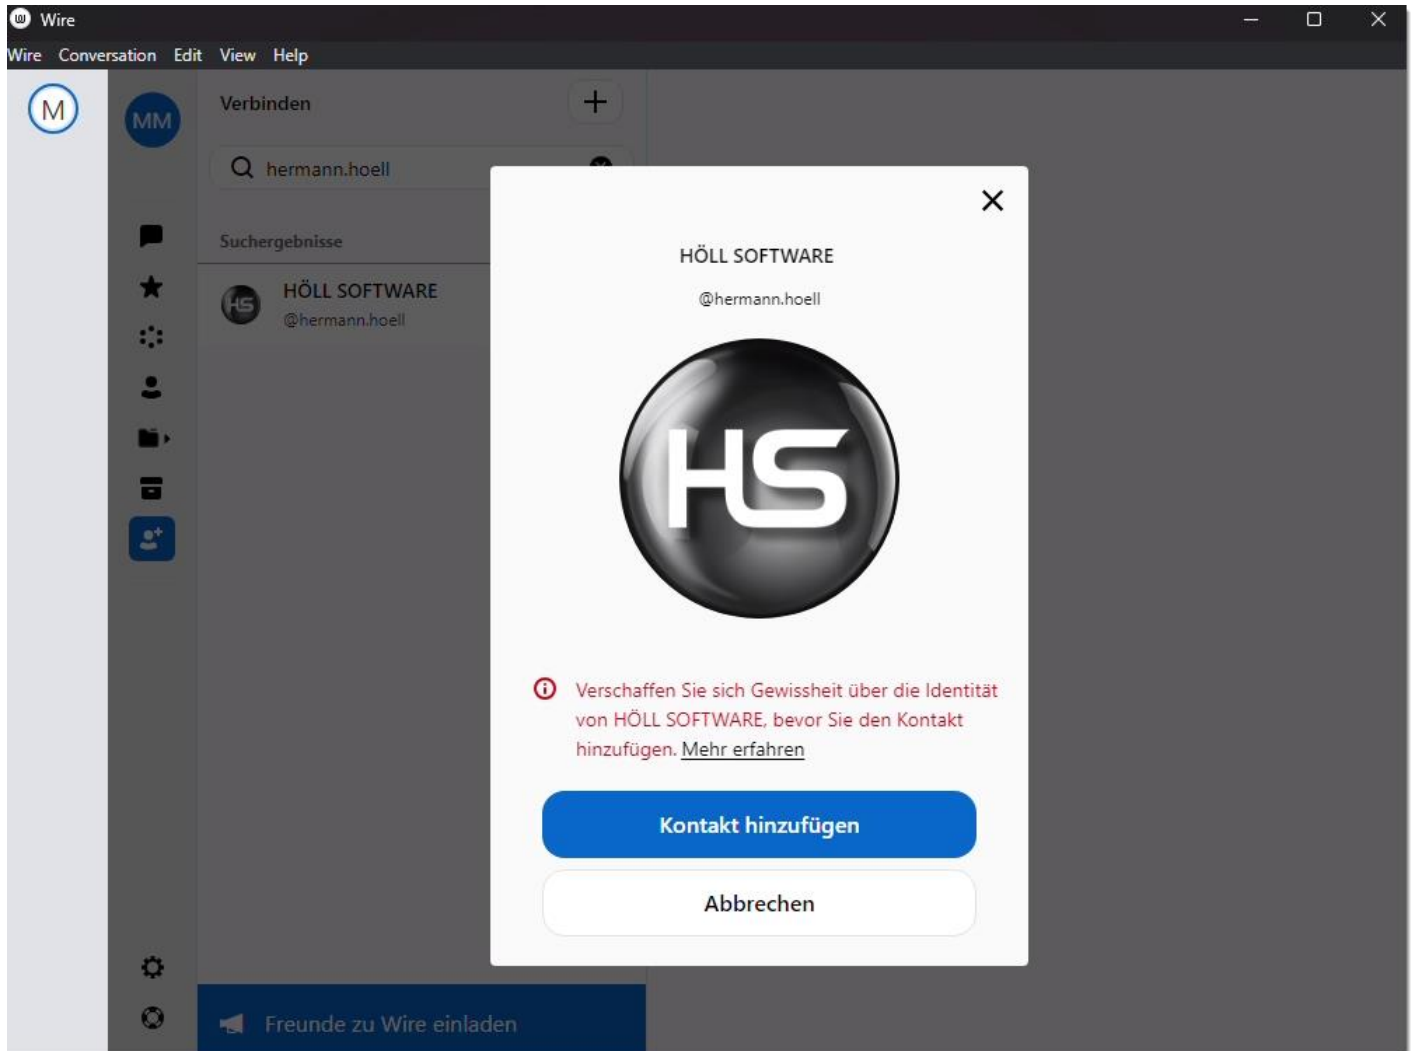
Wire
Wire Conversation Edit View Help

M
MM
Verbinden
+
hermann.hoell
Suchergebnisse
HÖLL SOFTWARE
@hermann.hoell

Freunde zu Wire einladen

HÖLL SOFTWARE
@hermann.hoell
HS

Verschaffen Sie sich Gewissheit über die Identität von HÖLL SOFTWARE, bevor Sie den Kontakt hinzufügen. Mehr erfahren

Kontakt hinzufügen
Abbrechen